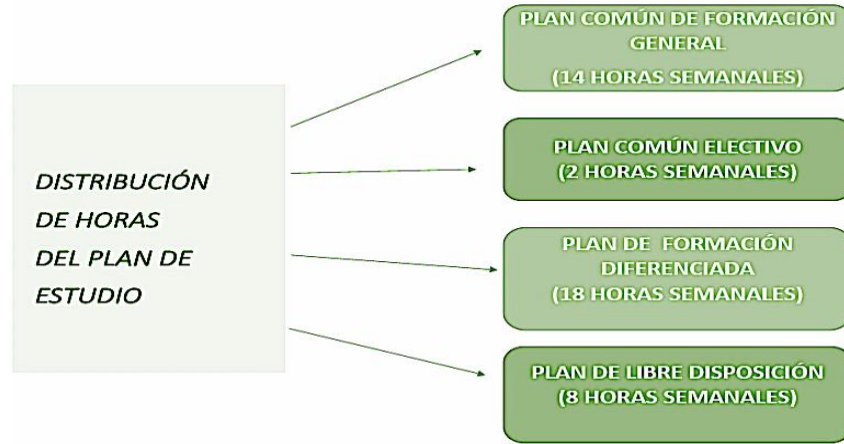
DISTRIBUCIÓN DE HORAS DEL PLAN DE ESTUDIO

PLAN COMÚN DE FORMACIÓN GENERAL
(14 HORAS SEMANALES)

PLAN COMÚN ELECTIVO
(2 HORAS SEMANALES)

PLAN DE FORMACIÓN DIFERENCIADA
(18 HORAS SEMANALES)

PLAN DE LIBRE DISPOSICIÓN
(8 HORAS SEMANALES)